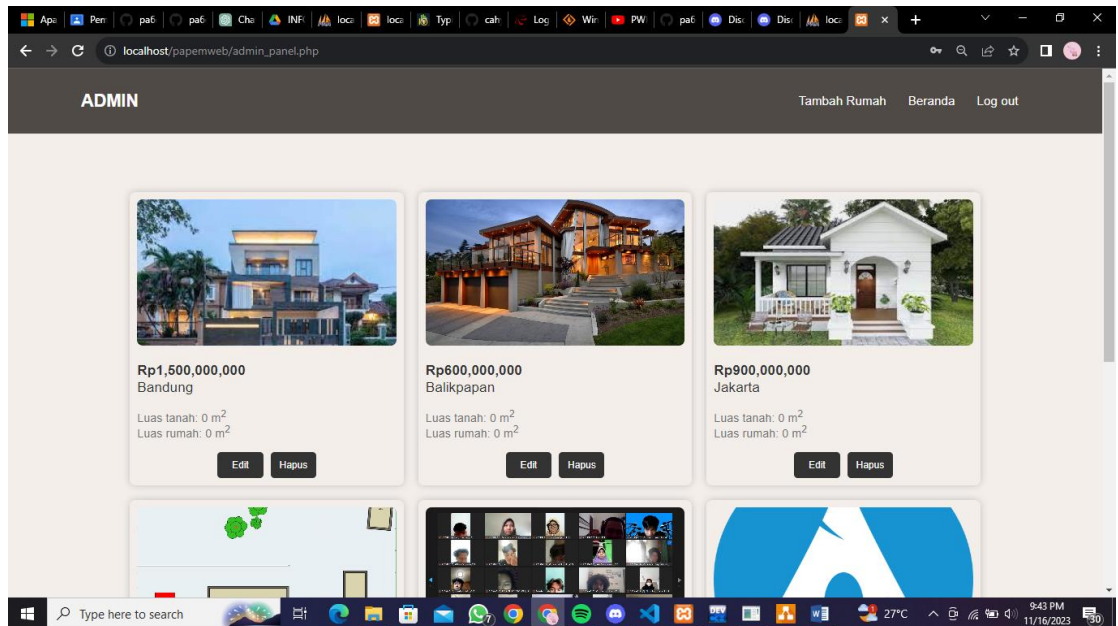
Apa | Pen | pa6 | pa6 | Cha | INF | loca | loca | Typ | cah | Log | Wir | PWI | pa6 | Disc | Disc | loca | ×

localhost/papemweb/admin_panel.php

ADMIN

Tambah Rumah Beranda Log out

Rp1,500,000,000
Bandung

Luas tanah: 0 m$^2$
Luas rumah: 0 m$^2$

Edit Hapus

Rp600,000,000
Balikpapan

Luas tanah: 0 m$^2$
Luas rumah: 0 m$^2$

Edit Hapus

Rp900,000,000
Jakarta

Luas tanah: 0 m$^2$
Luas rumah: 0 m$^2$

Edit Hapus

Type here to search

27°C

9:43 PM
11/16/2023

30